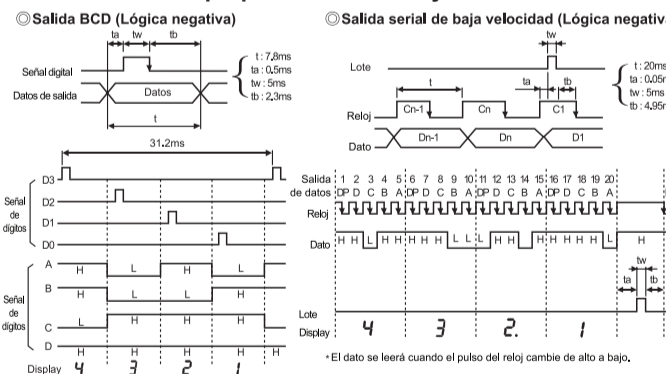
◎Salida BCD (Lógica negativa)

ta tw tb

Señal digital

Datos de salida

Datos

t

t : 7.8ms
ta : 0.5ms
tw : 5ms
tb : 2.3ms

31.2ms

D3

D2

D1

D0

Señal de dígitos

A H L H L

B H L L H

C L H H H

D

H H H H

Señal de dígitos

Display 4 3 2 1

◎Salida serial de baja velocidad (Lógica negativa

tw

Lote

t ta tb

Reloj

Cn-1 Cn C1

Dato

Dn-1 Dn D1

t : 20ms
ta : 0.05m
tw : 5ms
tb : 4.95m

Salida de datos 1 2 3 4 5 6 7 8 9 10 11 12 13 14 15 16 17 18 19 20
DP D C B A DP D C B A DP D C B A DP D C B A

Reloj

Dato H H L H H H H H L L H L H H H H H H H H

ta tw tb

Lote

Display 4 3 2. 1

*El dato se leerá cuando el pulso del reloj cambie de alto a bajo.